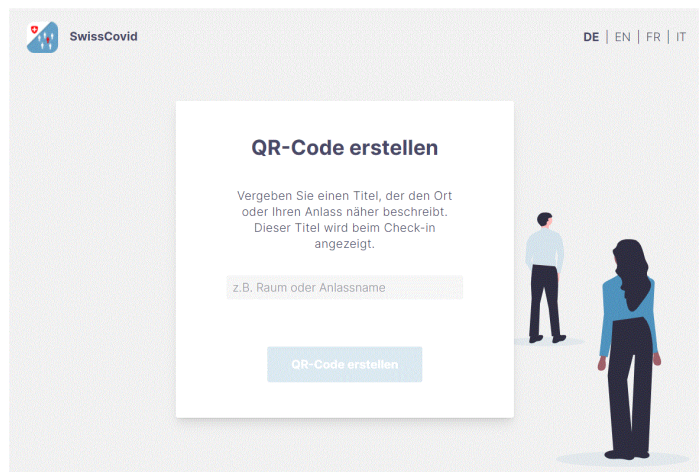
SwissCovid

DE | EN | FR | IT

QR-Code erstellen

Vergeben Sie einen Titel, der den Ort oder Ihren Anlass näher beschreibt. Dieser Titel wird beim Check-in angezeigt.

z.B. Raum oder Anlassname

QR-Code erstellen